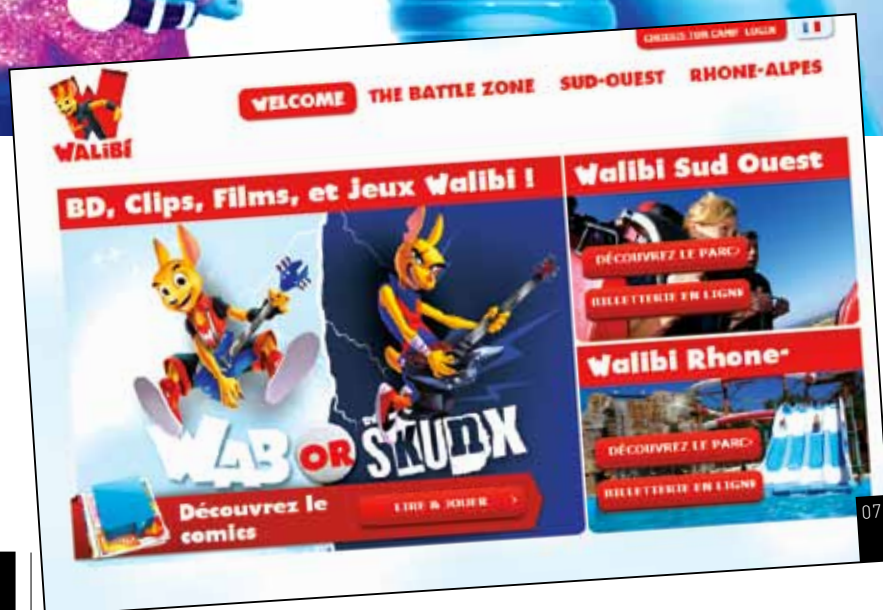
CHOISIS TON CAMP LOGIN

WALIBI

WELCOME THE BATTLE ZONE SUD-OUEST RHONE-ALPES

BD, Clips, Films, et Jeux Walibi !

WAB OR SKUNX

Découvrez le comics

LIRE & JOUER >

Walibi Sud Ouest

DÉCOUVREZ LE PARC>

BILLETTERIE EN LIGNE

Walibi Rhone-

DÉCOUVREZ LE PARC>

BILLETTERIE EN LIGNE

07